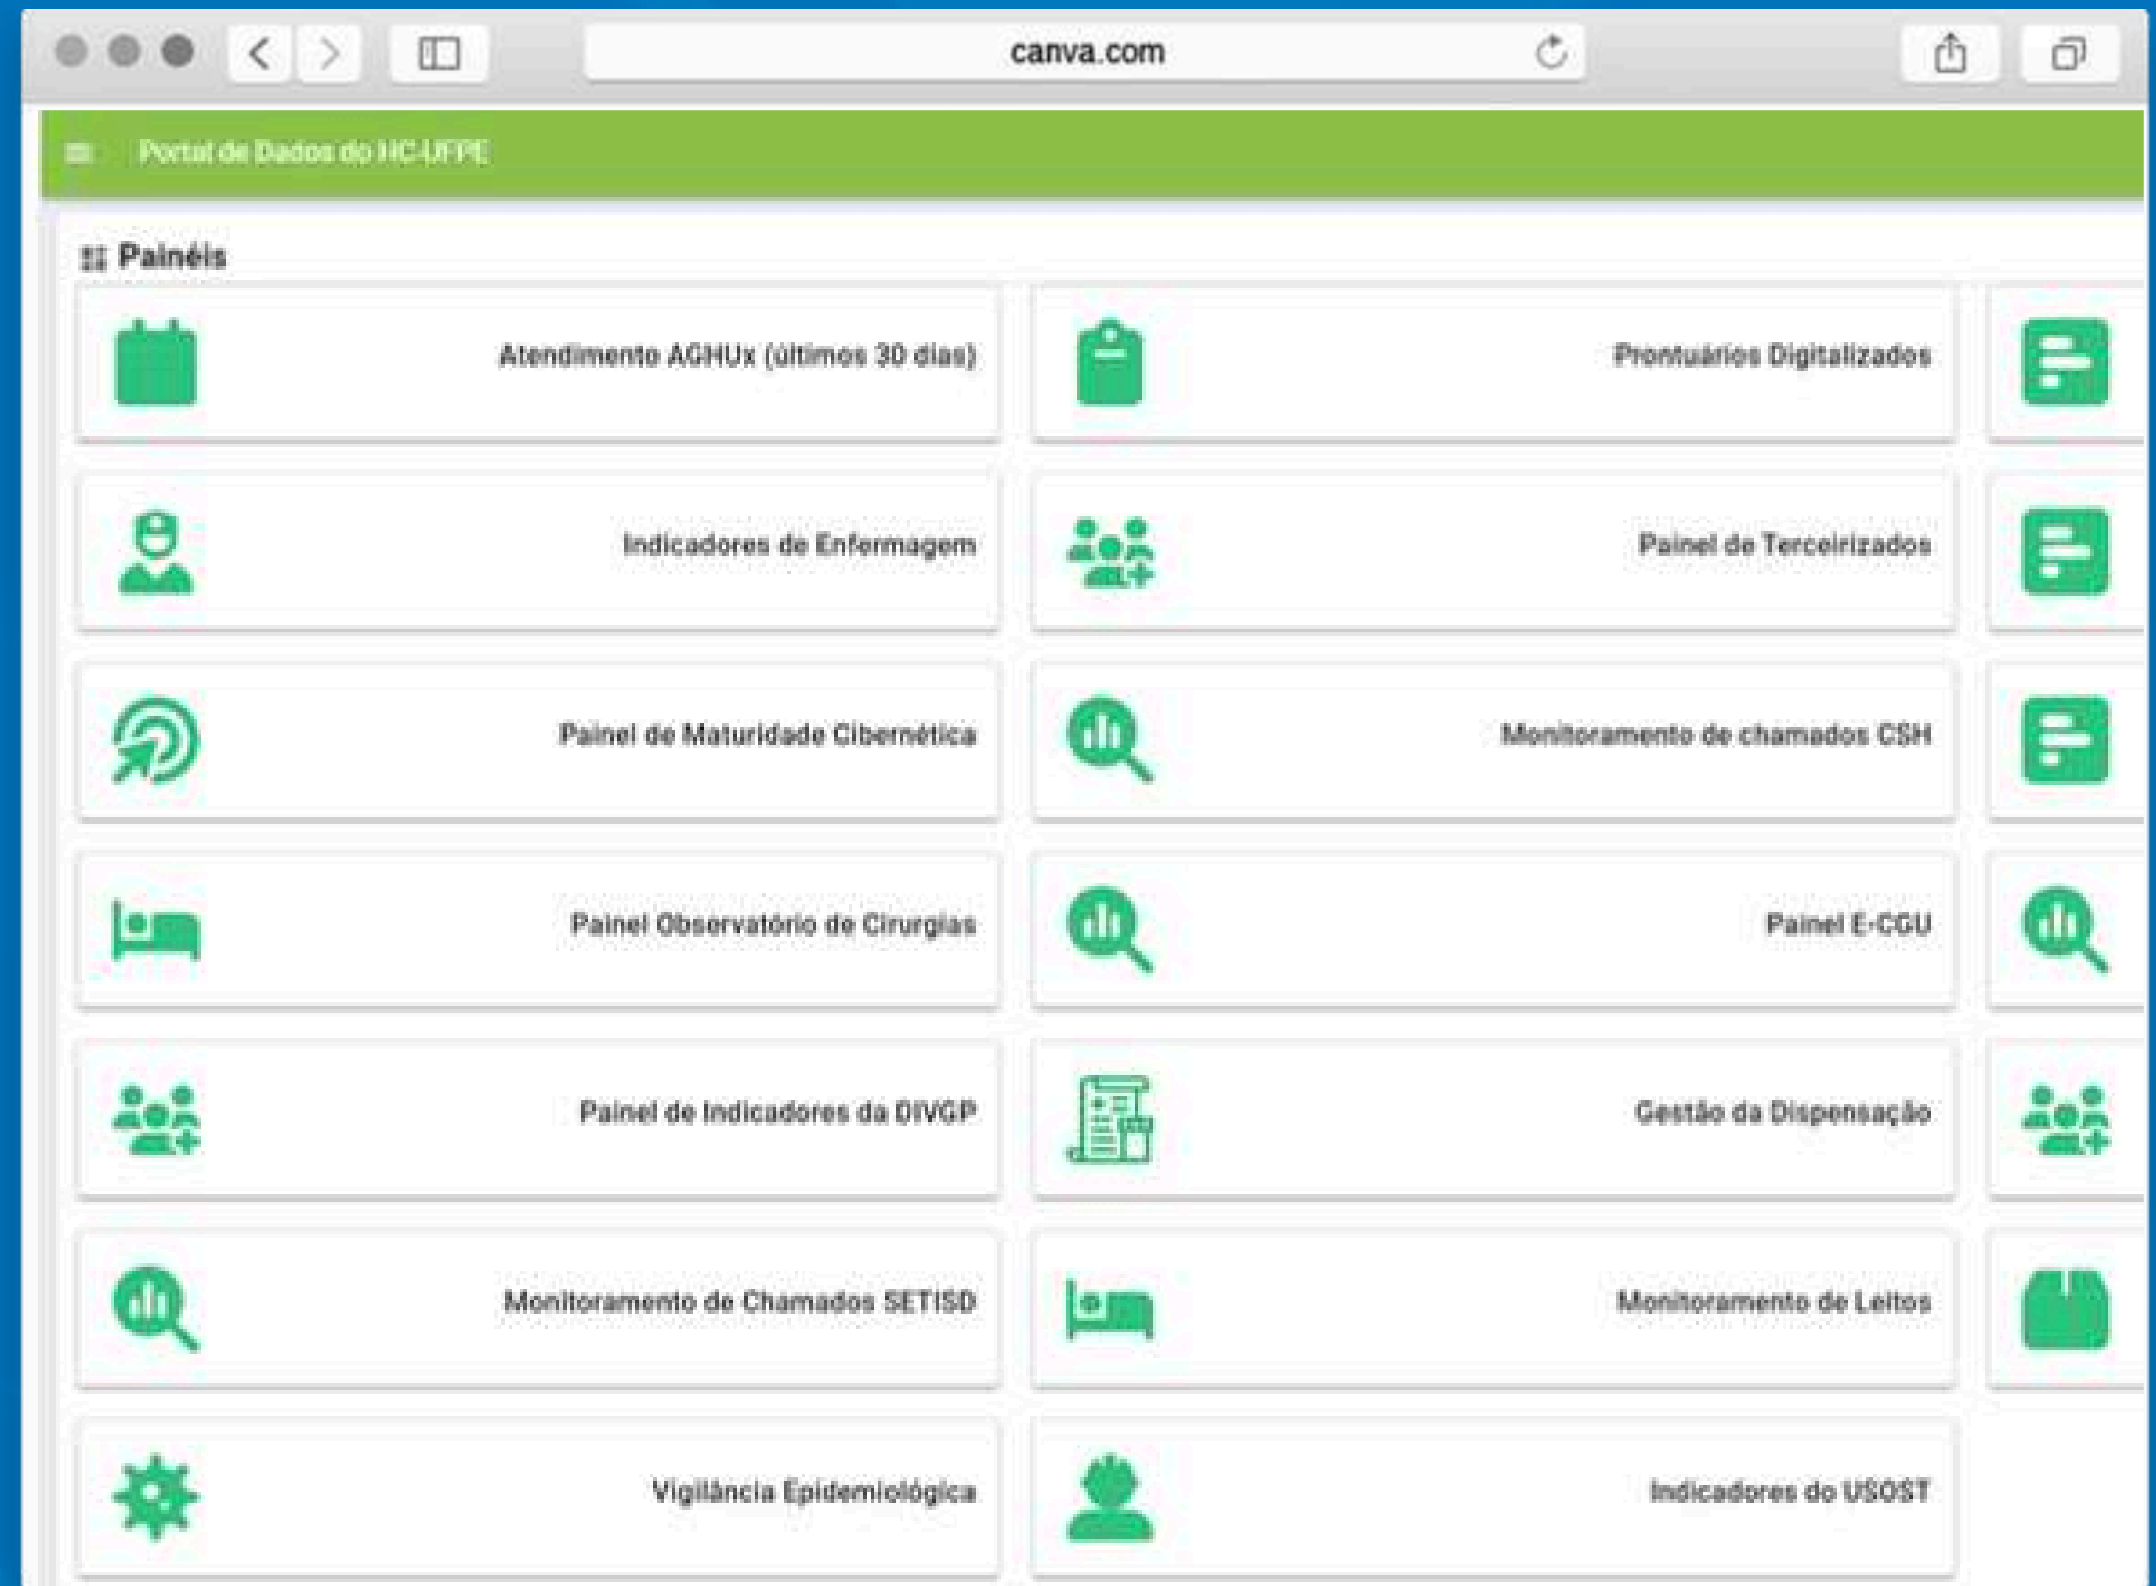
canva.com

Portal de Dados do HC-UFPE

Painéis

Atendimento AGHUx (últimos 30 dias)

Prontuários Digitalizados

Indicadores de Enfermagem

Painel de Terceirizados

Painel de Maturidade Cibernética

Monitoramento de chamados CSH

Painel Observatório de Cirurgias

Painel E-CGU

Painel de Indicadores da DIVGP

Gestão da Dispensação

Monitoramento de Chamados SETISD

Monitoramento de Leitos

Vigilância Epidemiológica

Indicadores do USOST